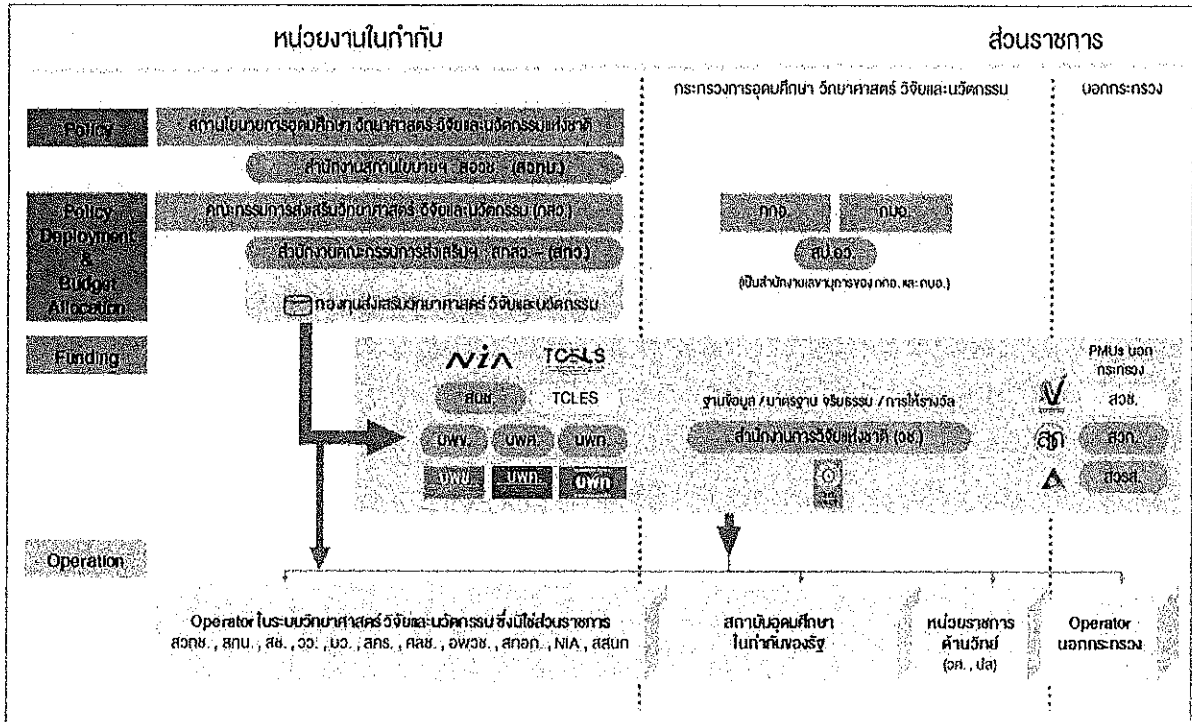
หน่วยงานในกำกับ

ส่วนราชการ

กระทรวงการอุดมศึกษา วิทยาศาสตร์ วิจัยและนวัตกรรม

นอกกระทรวง

Policy

สภานโยบายการอุดมศึกษา วิทยาศาสตร์ วิจัยและนวัตกรรมแห่งชาติ

สำนักงานสภานโยบายฯ สอวช. (สกสว.)

Policy Deployment & Budget Allocation

คณะกรรมการส่งเสริมวิทยาศาสตร์ วิจัยและนวัตกรรม (กสว.)

สำนักงานคณะกรรมการส่งเสริมฯ สกสว. (สกว.)

กองทุนส่งเสริมวิทยาศาสตร์ วิจัยและนวัตกรรม

กกอ.

กมอ.

สป.อว.

(เป็นสำนักงานเลขานุการของ กกอ. และ กมอ.)

Funding

NIA

TCELS

สนช.

TCLES

บพข.

บพค.

บพท.

บพข.

บพค.

บพท.

ฐานข้อมูล / มาตรฐาน จริยธรรม / การให้รางวัล

สำนักงานการวิจัยแห่งชาติ (วช.)

PMUs นอกกระทรวง

สวช.

สวก.

สวรส.

Operation

Operator ในระบบวิทยาศาสตร์ วิจัยและนวัตกรรม ซึ่งมิใช่ส่วนราชการ สวทช., สทน., สช., วว., มว., สทร., ศลช., อพวช., สทอภ., NIA, สสนก

สถาบันอุดมศึกษา ในกำกับของรัฐ

หน่วยราชการ ด้านวิทย์ (วศ., ปส)

Operator นอกกระทรวง